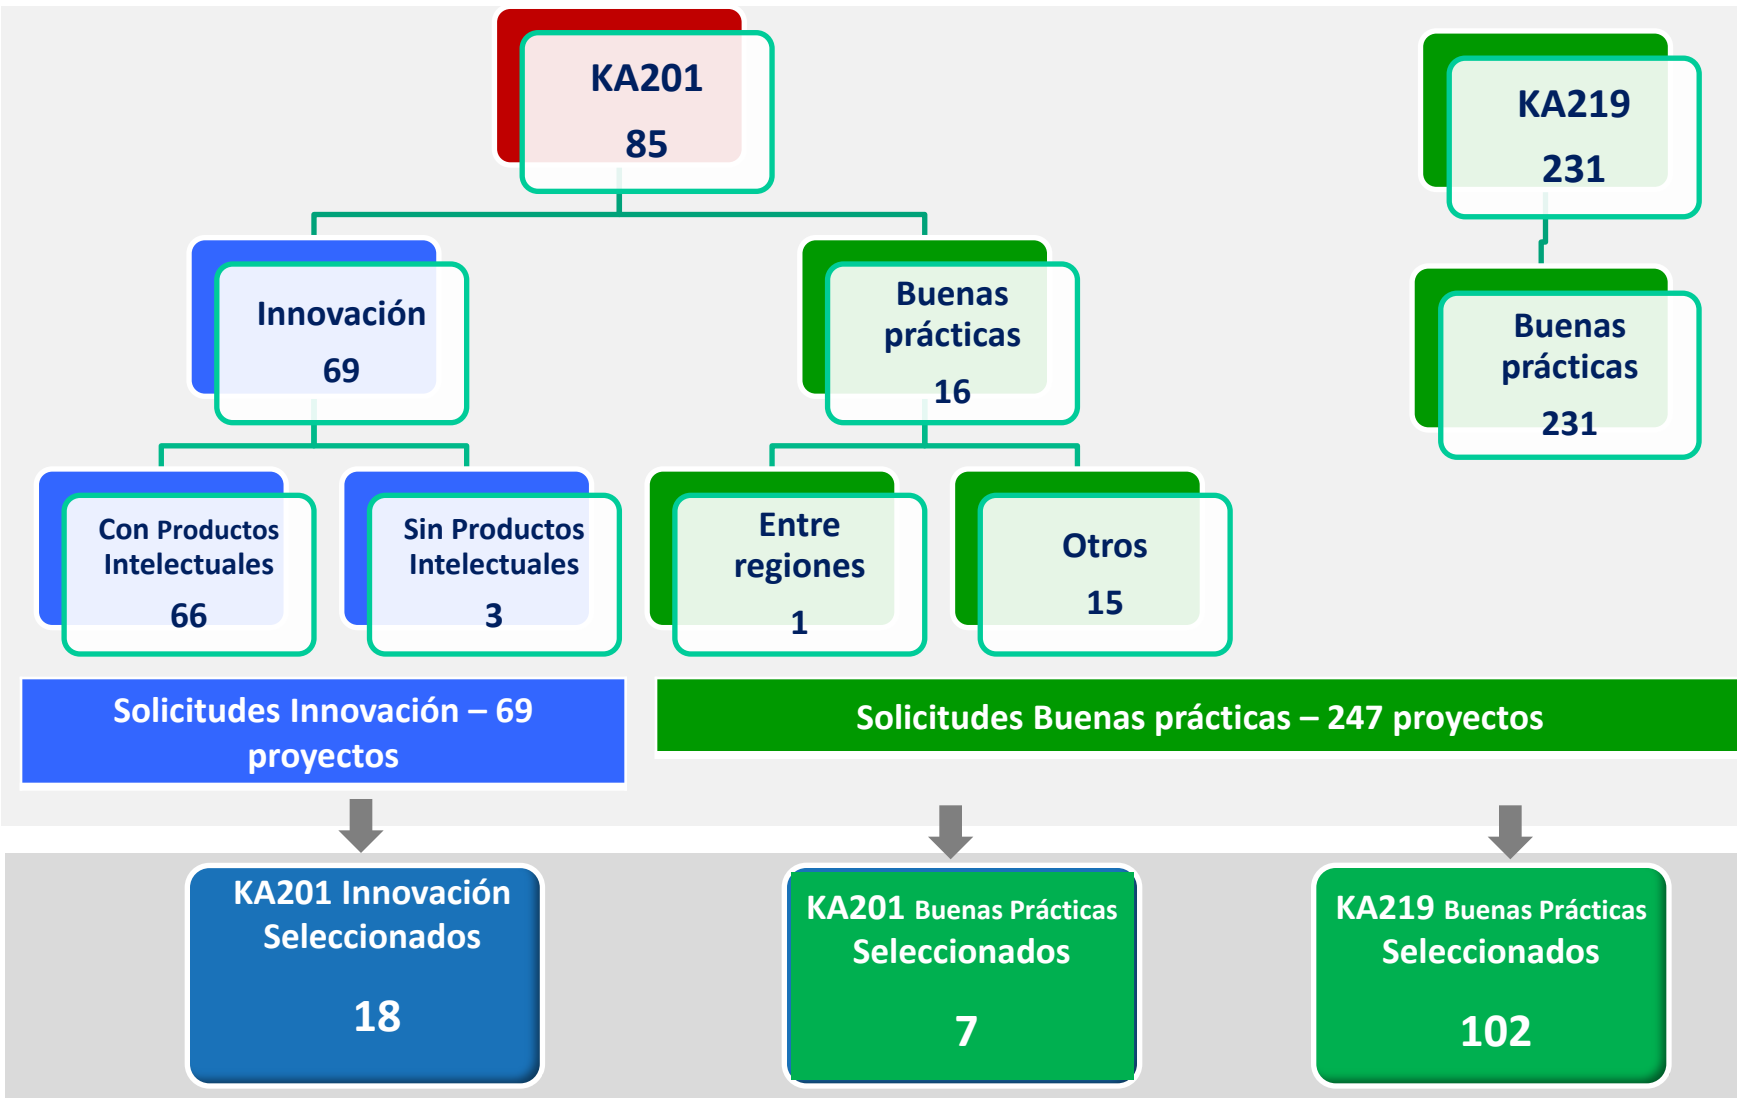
KA201
85

KA219
231

Innovación
69

Buenas prácticas
16

Buenas prácticas
231

Con Productos Intelectuales
66

Sin Productos Intelectuales
3

Entre regiones
1

Otros
15

Solicitudes Innovación – 69 proyectos

Solicitudes Buenas prácticas – 247 proyectos

KA201 Innovación Seleccionados
18

KA201 Buenas Prácticas Seleccionados
7

KA219 Buenas Prácticas Seleccionados
102